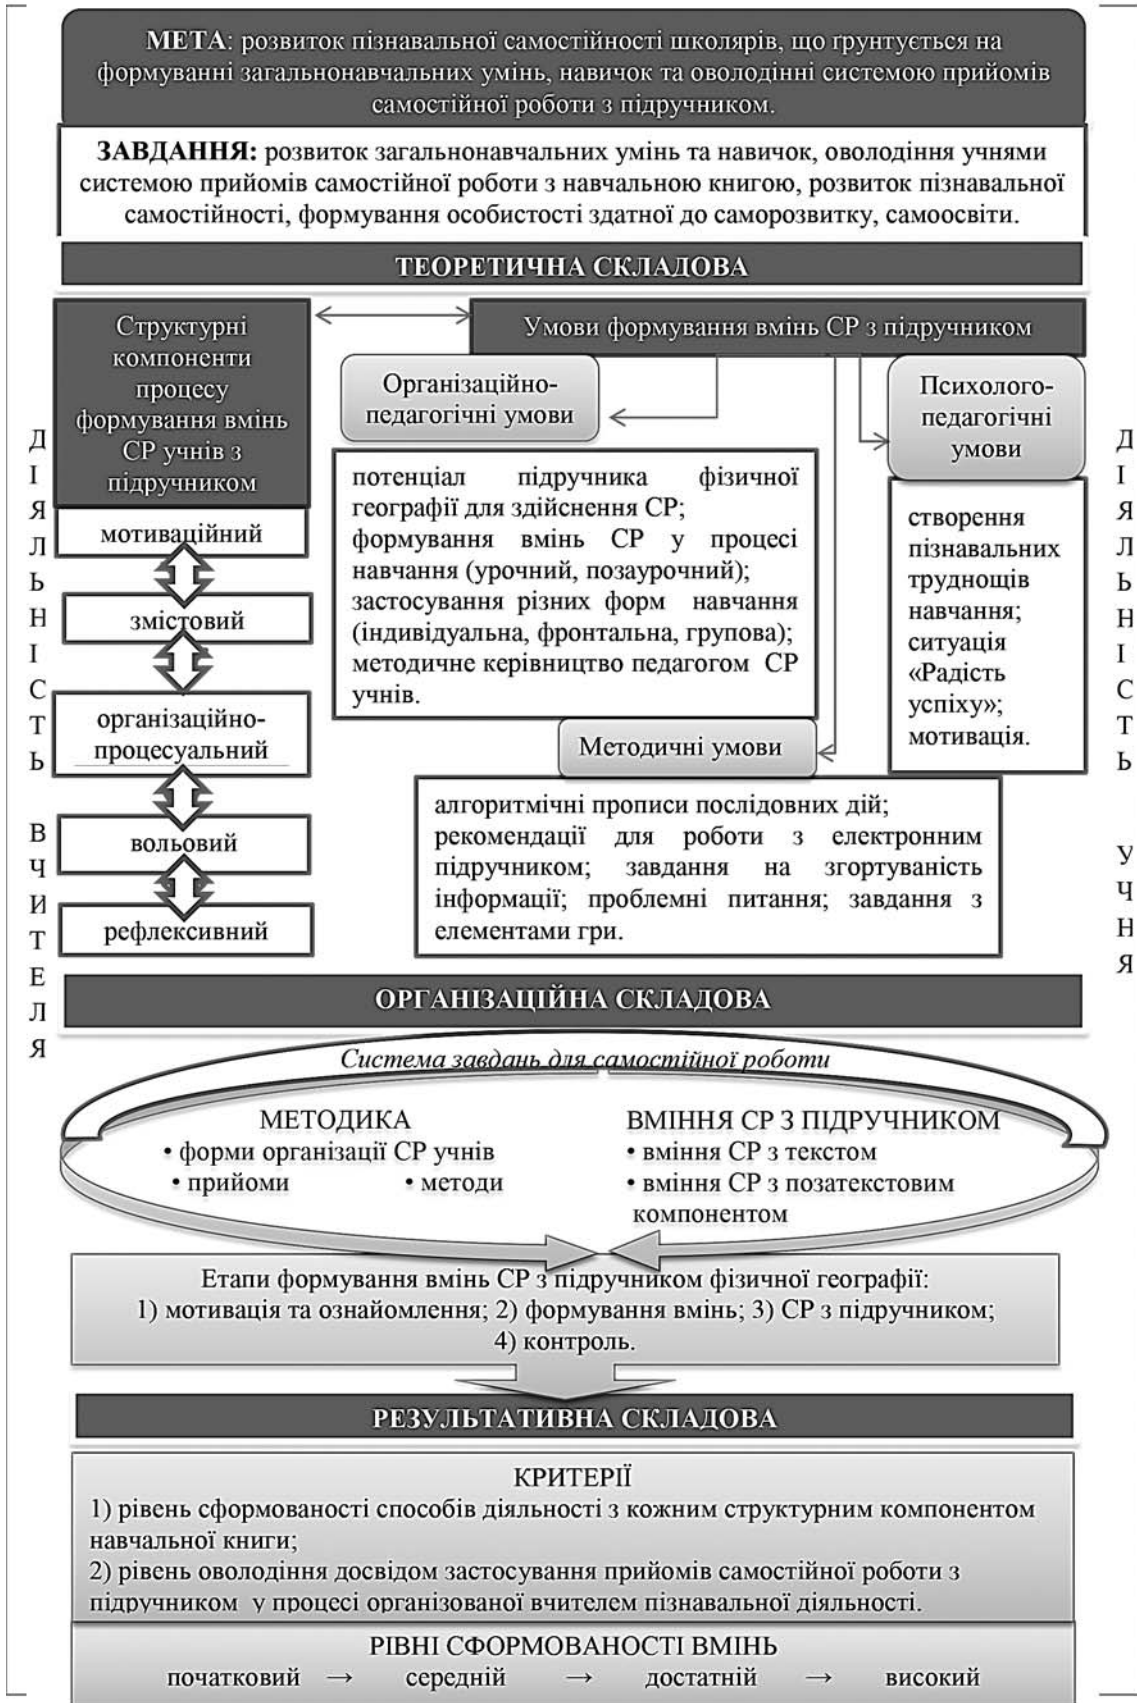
**МЕТА**: розвиток пізнавальної самостійності школярів, що ґрунтується на формуванні загальнонавчальних умінь, навичок та оволодінні системою прийомів самостійної роботи з підручником.

**ЗАВДАННЯ:** розвиток загальнонавчальних умінь та навичок, оволодіння учнями системою прийомів самостійної роботи з навчальною книгою, розвиток пізнавальної самостійності, формування особистості здатної до саморозвитку, самоосвіти.

ТЕОРЕТИЧНА СКЛАДОВА

Д І Я Л Ь Н І С Т Ь В Ч И Т Е Л Я

Структурні компоненти процесу формування вмінь СР учнів з підручником

мотиваційний

змістовий

організаційно-процесуальний

вольовий

рефлексивний

Умови формування вмінь СР з підручником

Організаційно-педагогічні умови

потенціал підручника фізичної географії для здійснення СР; формування вмінь СР у процесі навчання (урочний, позаурочний); застосування різних форм навчання (індивідуальна, фронтальна, групова); методичне керівництво педагогом СР учнів.

Психолого-педагогічні умови

створення пізнавальних труднощів навчання; ситуація «Радість успіху»; мотивація.

Методичні умови

алгоритмічні прописи послідовних дій; рекомендації для роботи з електронним підручником; завдання на згортуваність інформації; проблемні питання; завдання з елементами гри.

Д І Я Л Ь Н І С Т Ь У Ч Н Я

ОРГАНІЗАЦІЙНА СКЛАДОВА

*Система завдань для самостійної роботи*

МЕТОДИКА
• форми організації СР учнів
• прийоми • методи

ВМІННЯ СР З ПІДРУЧНИКОМ
• вміння СР з текстом
• вміння СР з позатекстовим компонентом

Етапи формування вмінь СР з підручником фізичної географії:
1) мотивація та ознайомлення; 2) формування вмінь; 3) СР з підручником; 4) контроль.

РЕЗУЛЬТАТИВНА СКЛАДОВА

КРИТЕРІЇ
1) рівень сформованості способів діяльності з кожним структурним компонентом навчальної книги;
2) рівень оволодіння досвідом застосування прийомів самостійної роботи з підручником у процесі організованої вчителем пізнавальної діяльності.

РІВНІ СФОРМОВАНОСТІ ВМІНЬ
початковий → середній → достатній → високий